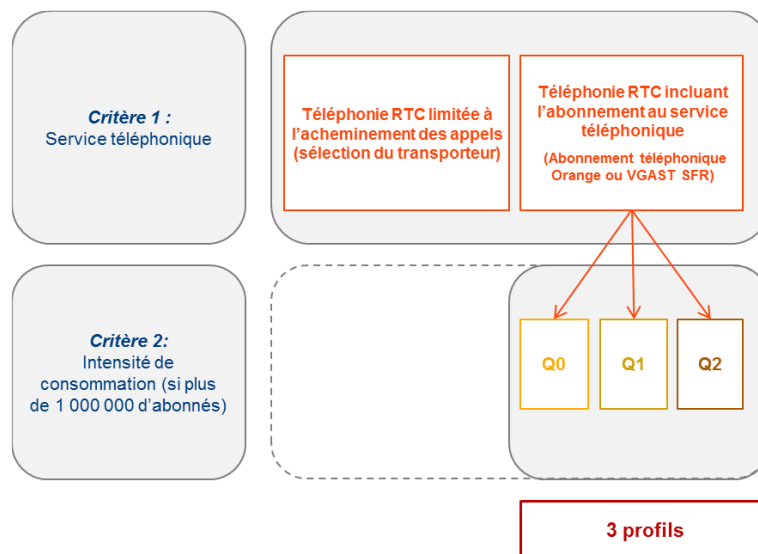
Critère 1 :
Service téléphonique

Téléphonie RTC limitée à l'acheminement des appels (sélection du transporteur)

Téléphonie RTC incluant l'abonnement au service téléphonique
(Abonnement téléphonique Orange ou VGAST SFR)

Critère 2:
Intensité de consommation (si plus de 1 000 000 d'abonnés)

Q0

Q1

Q2

3 profils